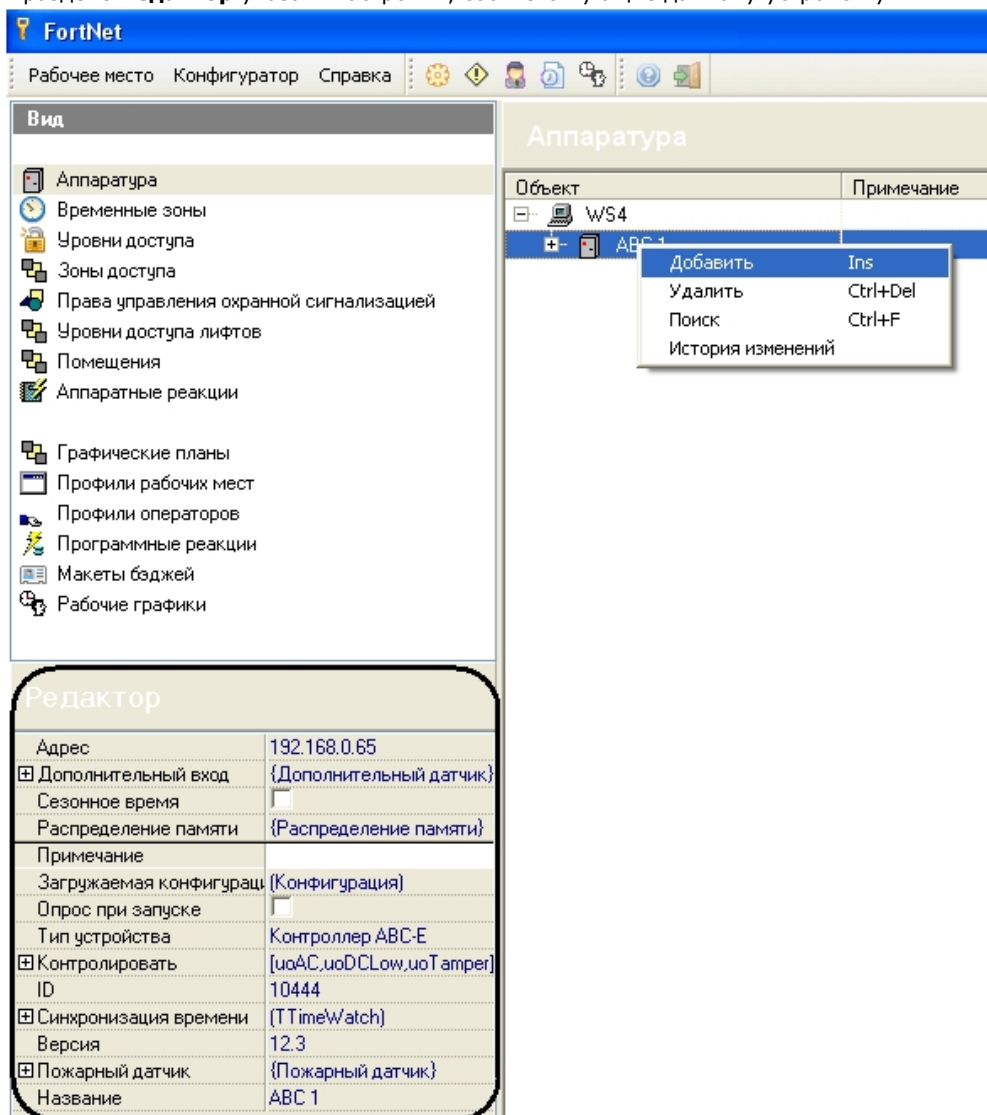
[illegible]

FortNet

Рабочее место Конфигуратор Справка

Вид

Аппаратура
Временные зоны
Уровни доступа
Зоны доступа
Права управления охранной сигнализацией
Уровни доступа лифтов
Помещения
Аппаратные реакции

Графические планы
Профили рабочих мест
Профили операторов
Программные реакции
Макеты бэджей
Рабочие графики

Аппаратура

| Объект | Примечание |
|---|---|
| WS4 | |
| ABC 1 | |

Добавить Ins
Удалить Ctrl+Del
Поиск Ctrl+F
История изменений

Редактор

| | |
|---|---|
| Адрес | 192.168.0.65 |
| Дополнительный вход | {Дополнительный датчик} |
| Сезонное время | |
| Распределение памяти | {Распределение памяти} |
| Примечание | |
| Загружаемая конфигурац | (Конфигурация) |
| Опрос при запуске | |
| Тип устройства | Контроллер ABC-E |
| Контролировать | [uoAC,uoDCLow,uoTamper] |
| ID | 10444 |
| Синхронизация времени | (TTimeWatch) |
| Версия | 12.3 |
| Пожарный датчик | {Пожарный датчик} |
| Название | ABC 1 |